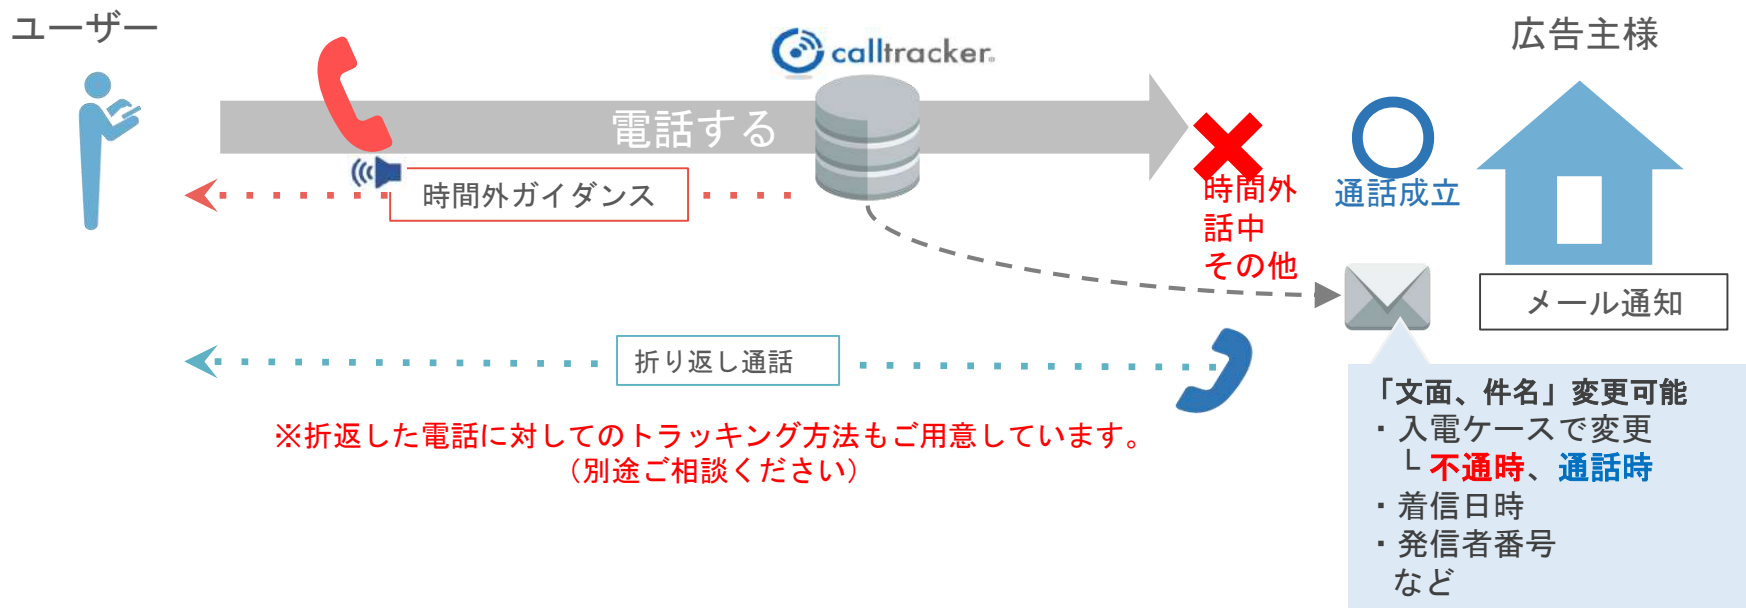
ユーザー

calltracker

広告主様

電話する

時間外ガイダンス

時間外
話中
その他

通話成立

メール通知

折り返し通話

※折返した電話に対してのトラッキング方法もご用意しています。
（別途ご相談ください）

「文面、件名」変更可能
・入電ケースで変更
└ 不通時、通話時
・着信日時
・発信者番号
など